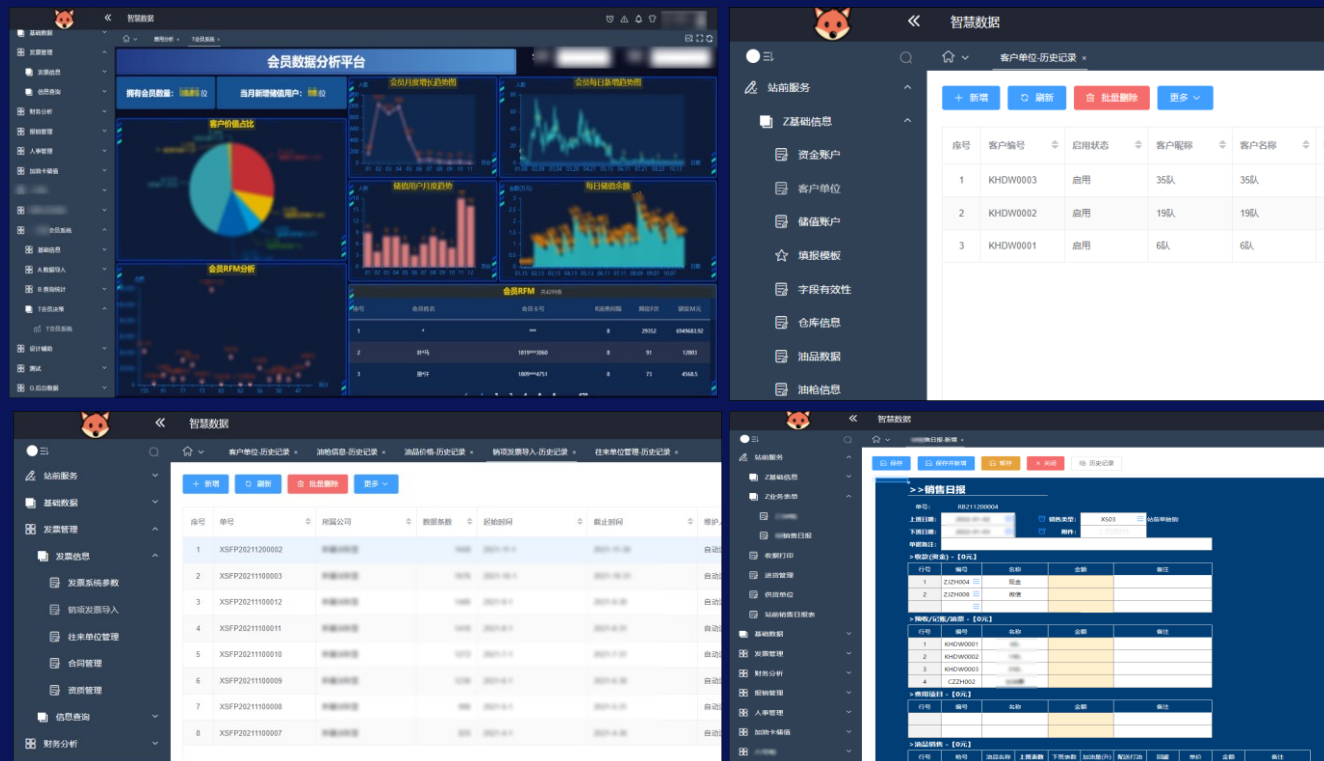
智慧数据

基础数据
发票管理
发票信息
信息查询
财务分析
报销管理
人事管理
加油卡储值
会员系统
基础信息
A.数据导入
B.查询统计
T会员决策
T会员系统
设计辅助
测试
G.后台数据

费用分析　T会员系统

会员数据分析平台

拥有会员数量:　位　当月新增储值用户:　位

客户价值占比

会员月度增长趋势图

会员每日新增趋势图

储值用户月度趋势

每日储值余额

会员RFM分析

会员RFM

| 序号 | 会员姓名 | 会员卡号 | R消费间隔 | 频度F次 | 额度M元 |
|---|---|---|---|---|---|
| 1 | * | *** | 8 | 29352 | 6949683.92 |
| 2 | 叶** | 1819****3080 | 8 | 91 | 12803 |
| 3 | 谢** | 1809****4751 | 8 | 73 | 4568.5 |

智慧数据

站前服务
Z基础信息
资金账户
客户单位
储值账户
填报模板
字段有效性
仓库信息
油品数据
油枪信息

客户单位-历史记录 ×

+ 新增　刷新　批量删除　更多

| 序号 | 客户编号 | 启用状态 | 客户昵称 | 客户名称 |
|---|---|---|---|---|
| 1 | KHDW0003 | 启用 | 35队 | 35队 |
| 2 | KHDW0002 | 启用 | 19队 | 19队 |
| 3 | KHDW0001 | 启用 | 6队 | 6队 |

智慧数据

站前服务
基础数据
发票管理
发票信息
发票系统参数
销项发票导入
往来单位管理
合同管理
资质管理
信息查询
财务分析

客户单位-历史记录 ×　油枪信息-历史记录 ×　油品价格-历史记录 ×　销项发票导入-历史记录 ×　往来单位管理-历史记录 ×

+ 新增　刷新　批量删除　更多

| 序号 | 单号 | 所属公司 | 数据条数 | 起始时间 | 截止时间 | 维护人 |
|---|---|---|---|---|---|---|
| 1 | XSFP20211200002 | | | | | 自动 |
| 2 | XSFP20211100003 | | | | | 自动 |
| 3 | XSFP20211100012 | | | | | 自动 |
| 4 | XSFP20211100011 | | | | | 自动 |
| 5 | XSFP20211100010 | | | | | 自动 |
| 6 | XSFP20211100009 | | | | | 自动 |
| 7 | XSFP20211100008 | | | | | 自动 |
| 8 | XSFP20211100007 | | | | | 自动 |

智慧数据

站前服务
Z基础信息
Z业务表单
销售日报
收款打印
退货管理
供应单位
站前销售日报表
基础数据
发票管理
财务分析
报销管理
人事管理
加油卡储值

保存　保存并新增　暂停　关闭　历史记录

>>销售日报

单号: RB211200004
上班日期:　销售类型: XS03 站后单独的
下班日期:　附件:
单据备注:

>收款(现金) - 【0元】

| 行号 | 编号 | 名称 | 金额 | 备注 |
|---|---|---|---|---|
| 1 | ZJZH004 | 现金 | | |
| 2 | ZJZH008 | 微信 | | |

>预收/记账/油票 - 【0元】

| 行号 | 编号 | 名称 | 金额 | 备注 |
|---|---|---|---|---|
| 1 | KHDW0001 | | | |
| 2 | KHDW0002 | | | |
| 3 | KHDW0003 | | | |
| 4 | CZZH002 | | | |

>费用项目 - 【0元】

| 行号 | 编号 | 名称 | 金额 | 备注 |
|---|---|---|---|---|

>油品销售 - 【0元】

| 行号 | 枪号 | 油品名称 | 上班表数 | 下班表数 | 加油量(升) | 配送打油 | 回罐 | 单价 | 金额 |
|---|---|---|---|---|---|---|---|---|---|